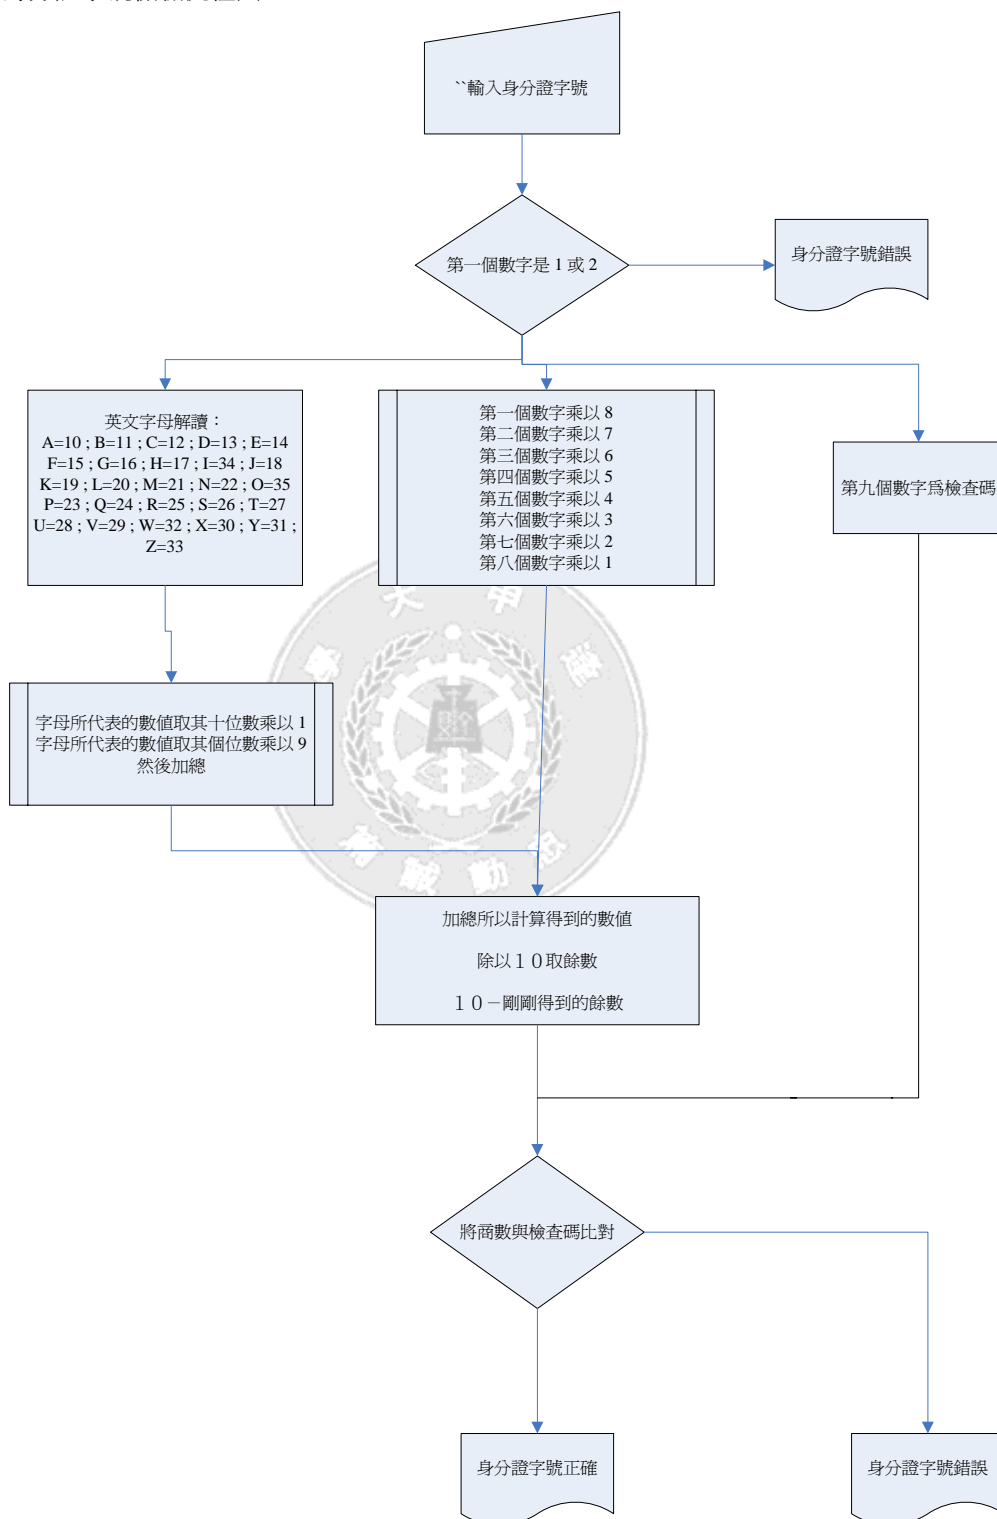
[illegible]

``輸入身分證字號

第一個數字是 1 或 2

身分證字號錯誤

英文字母解讀：
A=10 ; B=11 ; C=12 ; D=13 ; E=14
F=15 ; G=16 ; H=17 ; I=34 ; J=18
K=19 ; L=20 ; M=21 ; N=22 ; O=35
P=23 ; Q=24 ; R=25 ; S=26 ; T=27
U=28 ; V=29 ; W=32 ; X=30 ; Y=31 ;
Z=33

第一個數字乘以 8
第二個數字乘以 7
第三個數字乘以 6
第四個數字乘以 5
第五個數字乘以 4
第六個數字乘以 3
第七個數字乘以 2
第八個數字乘以 1

第九個數字爲檢查碼

字母所代表的數值取其十位數乘以 1
字母所代表的數值取其個位數乘以 9
然後加總

加總所以計算得到的數值

除以１０取餘數

１０－剛剛得到的餘數

將商數與檢查碼比對

身分證字號正確

身分證字號錯誤